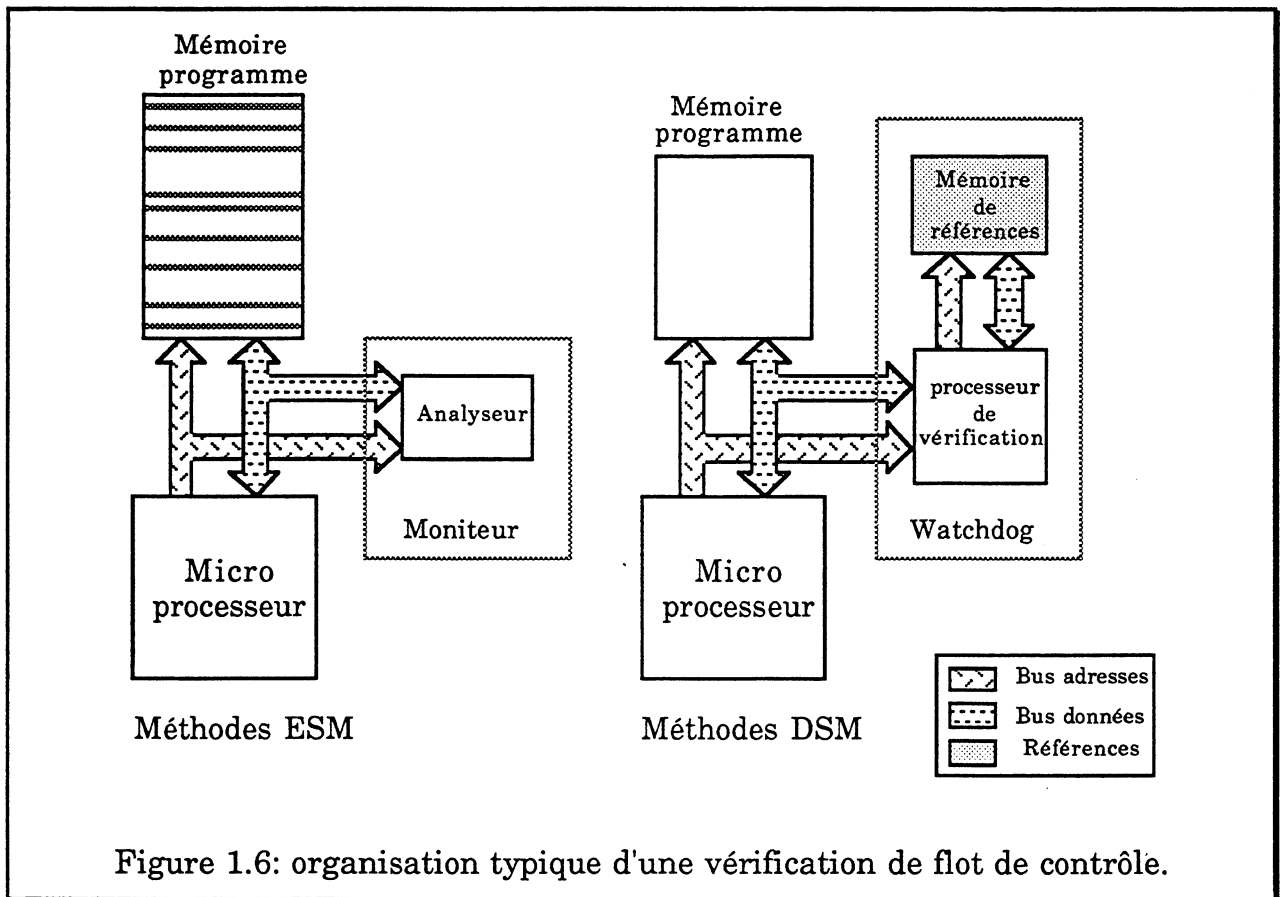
Mémoire programme

Analyseur

Moniteur

Micro processeur

Méthodes ESM

Mémoire programme

Mémoire de références

processeur de vérification

Watchdog

Micro processeur

Méthodes DSM

Bus adresses
Bus données
Références

Figure 1.6: organisation typique d'une vérification de flot de contrôle.